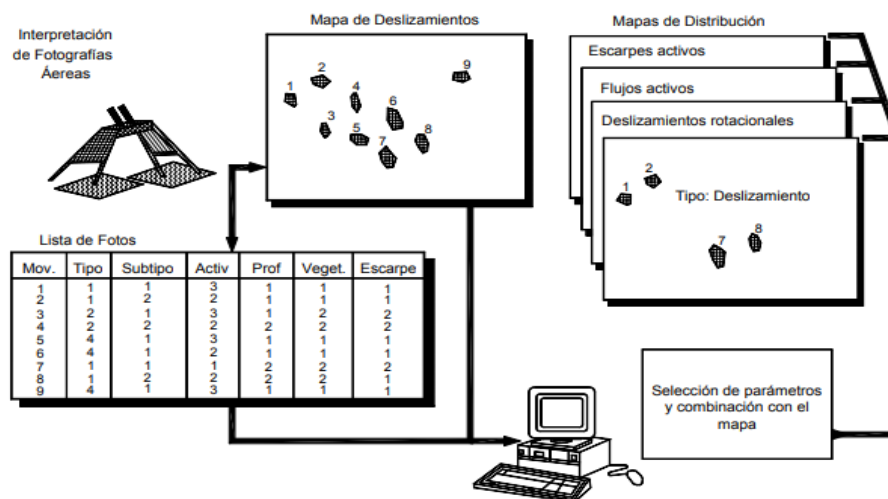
Interpretación de Fotografías Áereas

Mapa de Deslizamientos

1 2 3 4 5 6 7 8 9

Mapas de Distribución

Escarpes activos

Flujos activos

Deslizamientos rotacionales

1 2

Tipo: Deslizamiento

7 8

Lista de Fotos

| Mov. | Tipo | Subtipo | Activ | Prof | Veget. | Escarpe |
|---|---|---|---|---|---|---|
| 1 | 1 | 1 | 3 | 1 | 1 | 1 |
| 2 | 1 | 2 | 2 | 1 | 1 | 1 |
| 3 | 2 | 1 | 3 | 1 | 2 | 2 |
| 4 | 2 | 2 | 2 | 2 | 2 | 2 |
| 5 | 4 | 1 | 3 | 1 | 1 | 1 |
| 6 | 4 | 1 | 2 | 1 | 1 | 1 |
| 7 | 1 | 1 | 1 | 2 | 2 | 2 |
| 8 | 1 | 2 | 2 | 2 | 2 | 1 |
| 9 | 4 | 1 | 3 | 1 | 1 | 1 |

Selección de parámetros y combinación con el mapa